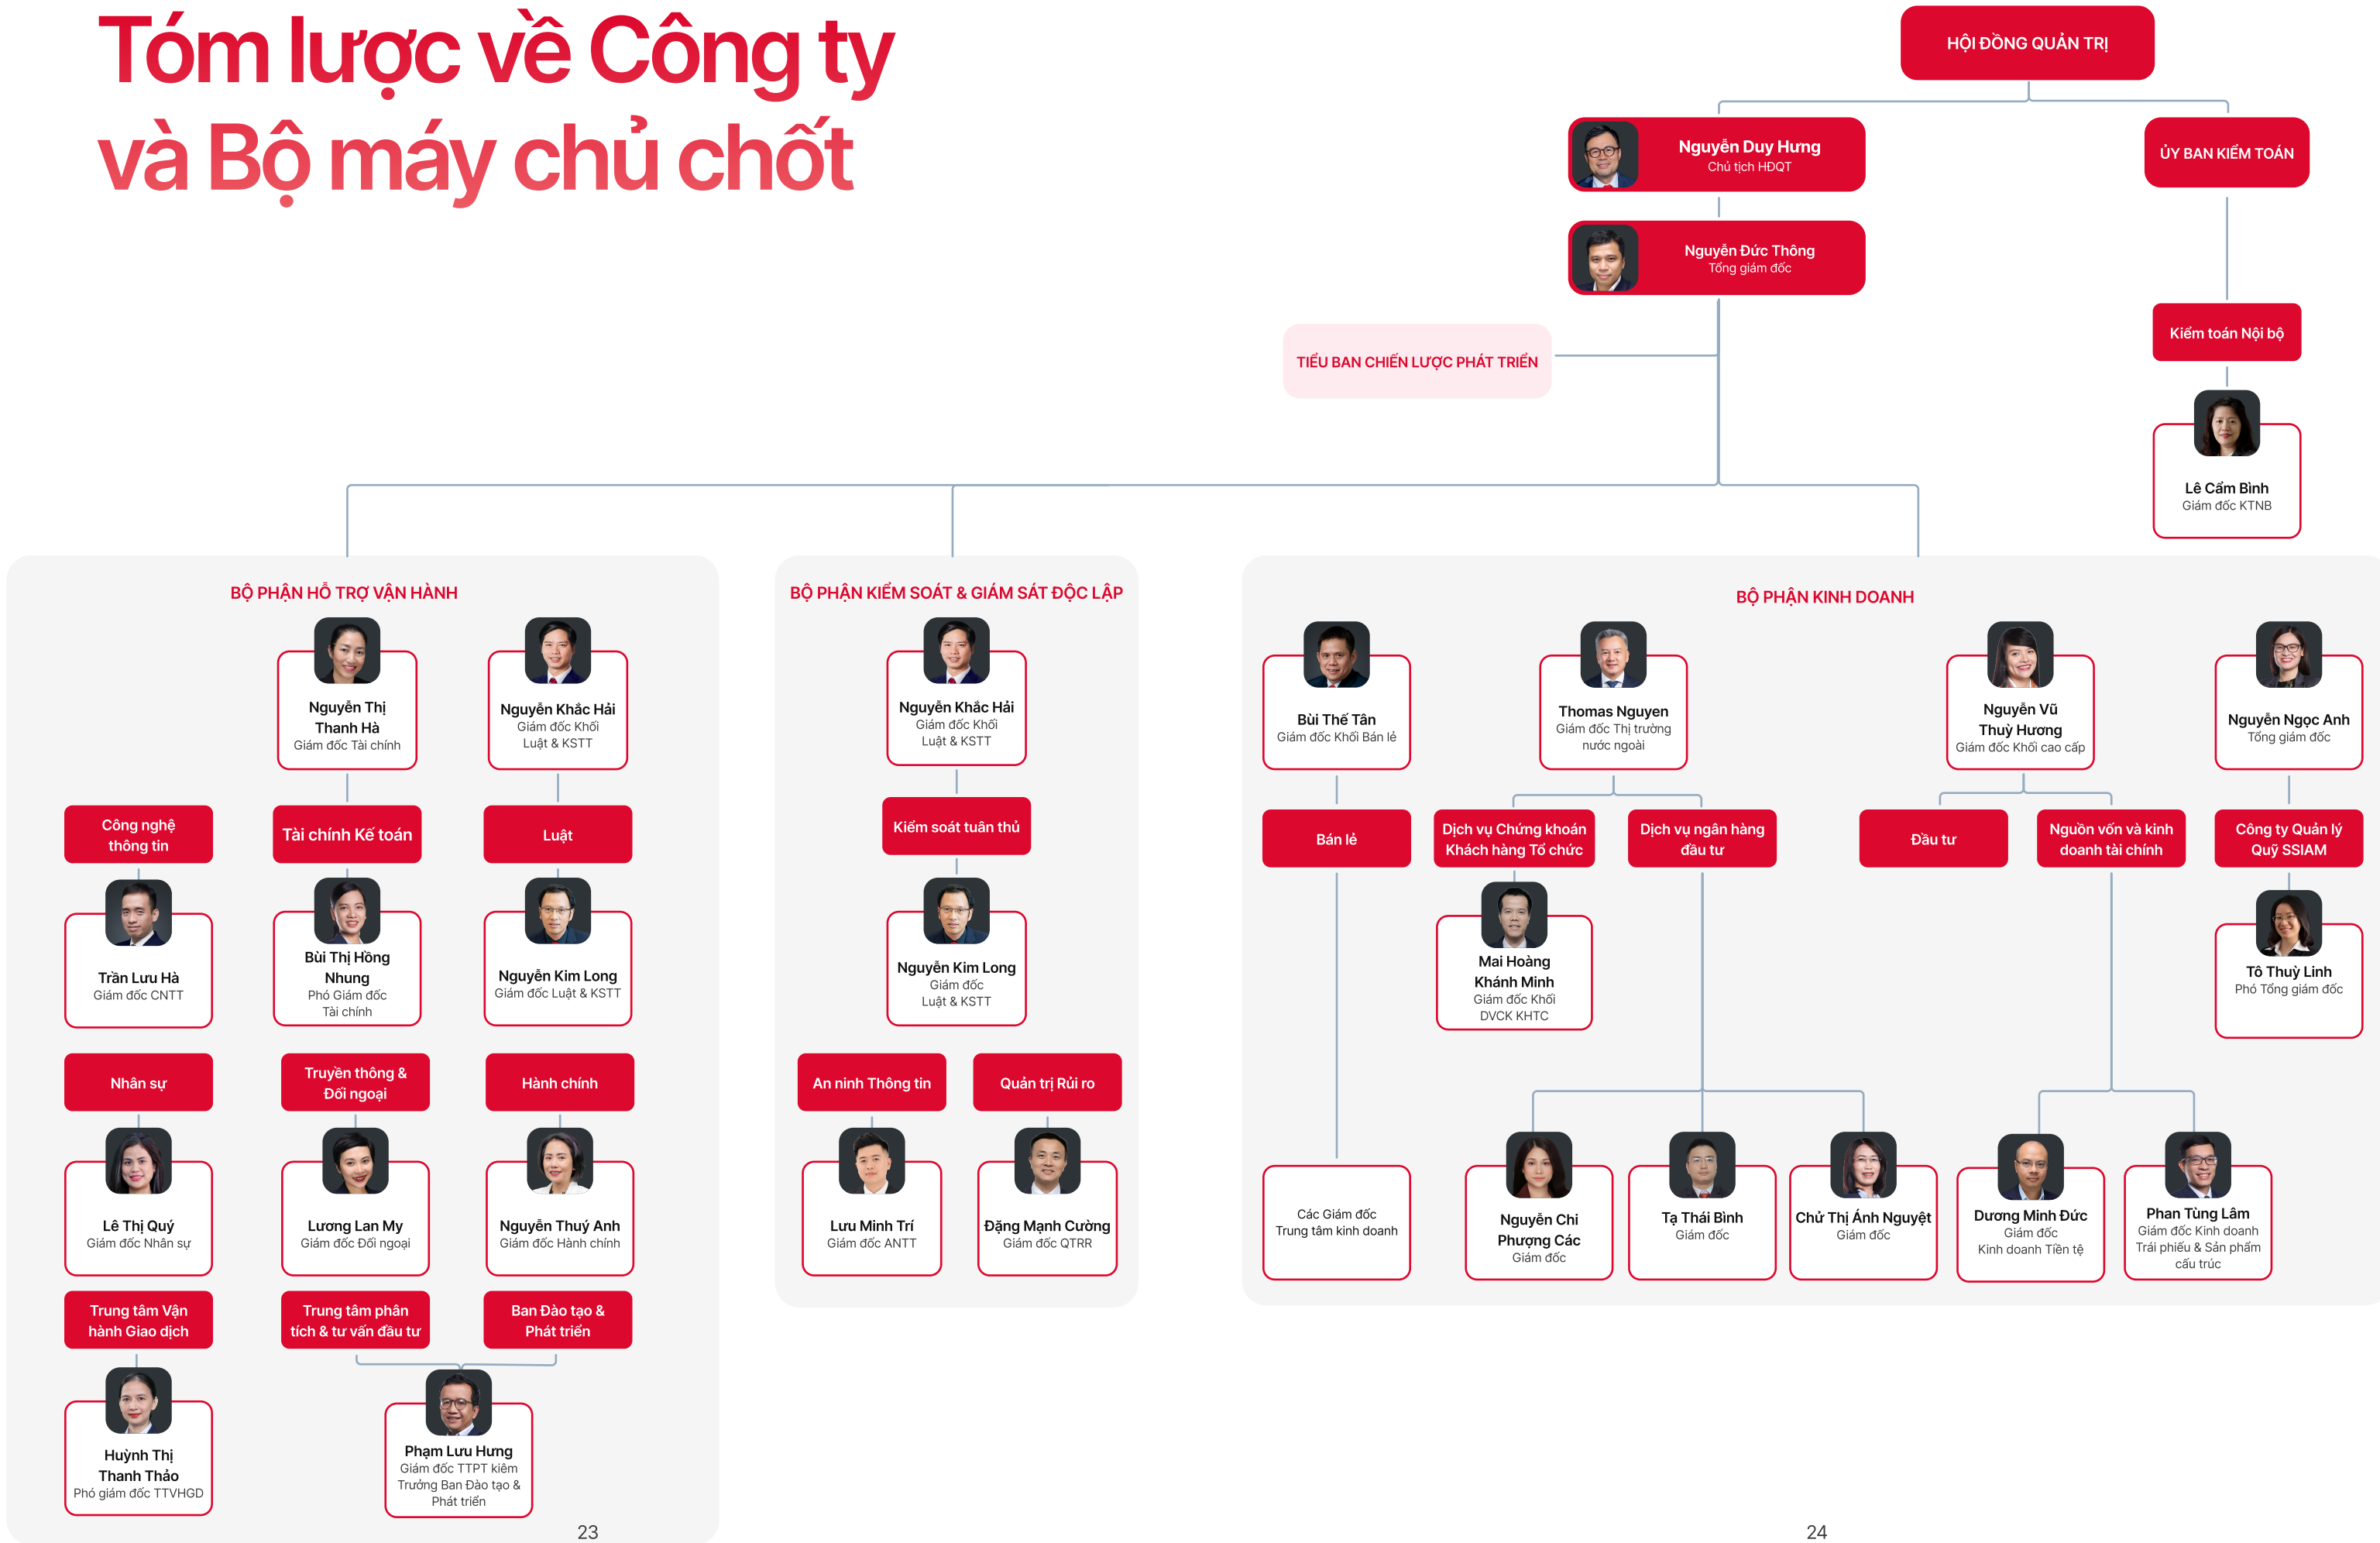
Tóm lược về Công ty và Bộ máy chủ chốt

HỘI ĐỒNG QUẢN TRỊ

Nguyễn Duy Hưng
Chủ tịch HĐQT

ỦY BAN KIỂM TOÁN

Nguyễn Đức Thông
Tổng giám đốc

Kiểm toán Nội bộ

TIỂU BAN CHIẾN LƯỢC PHÁT TRIỂN

Lê Cẩm Bình
Giám đốc KTNB

BỘ PHẬN HỖ TRỢ VẬN HÀNH

Nguyễn Thị Thanh Hà
Giám đốc Tài chính

Nguyễn Khắc Hải
Giám đốc Khối Luật & KSTT

Công nghệ thông tin

Tài chính Kế toán

Luật

Trần Lưu Hà
Giám đốc CNTT

Bùi Thị Hồng Nhung
Phó Giám đốc Tài chính

Nguyễn Kim Long
Giám đốc Luật & KSTT

Nhân sự

Truyền thông & Đối ngoại

Hành chính

Lê Thị Quý
Giám đốc Nhân sự

Lương Lan My
Giám đốc Đối ngoại

Nguyễn Thuỳ Anh
Giám đốc Hành chính

Trung tâm Vận hành Giao dịch

Trung tâm phân tích & tư vấn đầu tư

Ban Đào tạo & Phát triển

Huỳnh Thị Thanh Thảo
Phó giám đốc TTVHGD

Phạm Lưu Hưng
Giám đốc TTPT kiêm Trưởng Ban Đào tạo & Phát triển

23

BỘ PHẬN KIỂM SOÁT & GIÁM SÁT ĐỘC LẬP

Nguyễn Khắc Hải
Giám đốc Khối Luật & KSTT

Kiểm soát tuân thủ

Nguyễn Kim Long
Giám đốc Luật & KSTT

An ninh Thông tin

Quản trị Rủi ro

Lưu Minh Trí
Giám đốc ANTT

Đặng Mạnh Cường
Giám đốc QTRR

BỘ PHẬN KINH DOANH

Bùi Thế Tân
Giám đốc Khối Bán lẻ

Thomas Nguyen
Giám đốc Thị trường nước ngoài

Nguyễn Vũ Thuỳ Hương
Giám đốc Khối cao cấp

Nguyễn Ngọc Anh
Tổng giám đốc

Bán lẻ

Dịch vụ Chứng khoán Khách hàng Tổ chức

Dịch vụ ngân hàng đầu tư

Đầu tư

Nguồn vốn và kinh doanh tài chính

Công ty Quản lý Quỹ SSIAM

Mai Hoàng Khánh Minh
Giám đốc Khối DVCK KHTC

Tô Thuỳ Linh
Phó Tổng giám đốc

Các Giám đốc Trung tâm kinh doanh

Nguyễn Chi Phượng Các
Giám đốc

Tạ Thái Bình
Giám đốc

Chử Thị Ánh Nguyệt
Giám đốc

Dương Minh Đức
Giám đốc Kinh doanh Tiền tệ

Phan Tùng Lâm
Giám đốc Kinh doanh Trái phiếu & Sản phẩm cấu trúc

24